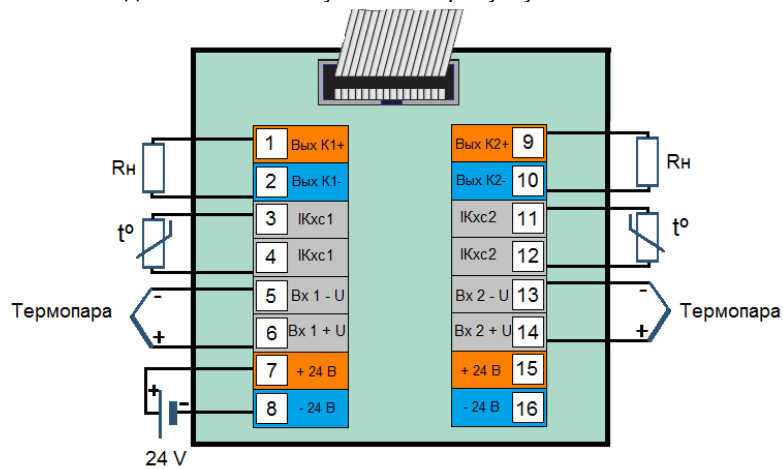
Rн
1 Вых К1+
2 Вых К1-
t°
3 IКхс1
4 IКхс1
Термопара
-
+
5 Вх 1 - U
6 Вх 1 + U
+
-
7 + 24 В
8 - 24 В
24 V

Вых К2+ 9
Вых К2- 10
Rн
IКхс2 11
t°
IКхс2 12
Вх 2 - U 13
-
Термопара
Вх 2 + U 14
+
+ 24 В 15
- 24 В 16